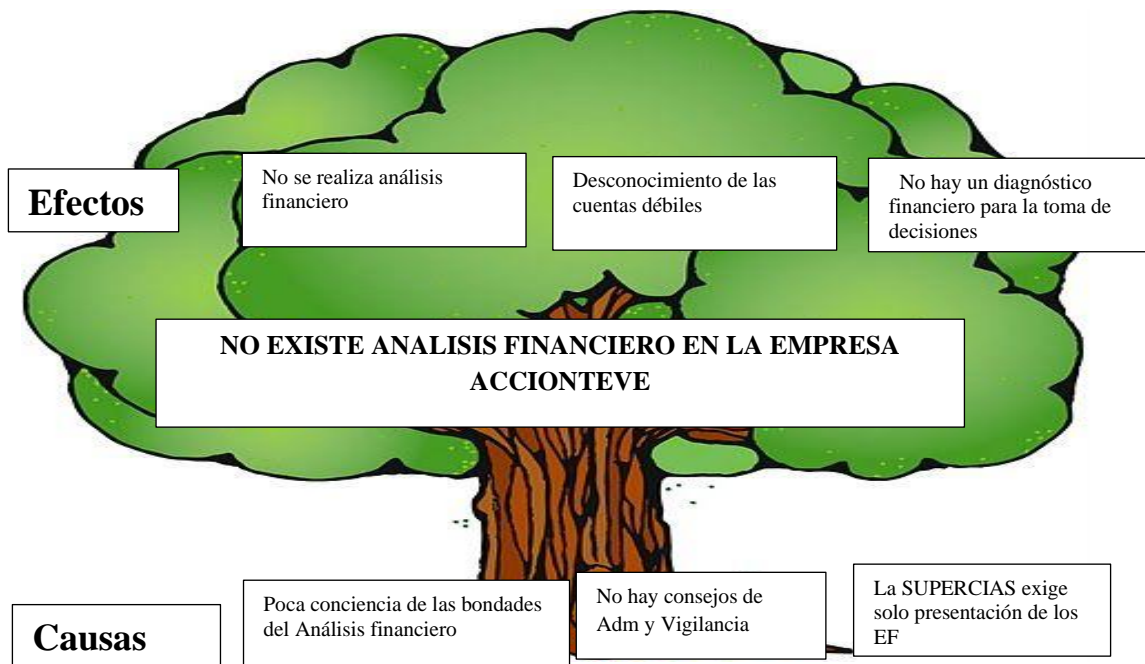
Efectos

No se realiza análisis financiero

Desconocimiento de las cuentas débiles

No hay un diagnóstico financiero para la toma de decisiones

NO EXISTE ANALISIS FINANCIERO EN LA EMPRESA ACCIONTEVE

Causas

Poca conciencia de las bondades del Análisis financiero

No hay consejos de Adm y Vigilancia

La SUPERCIAS exige solo presentación de los EF